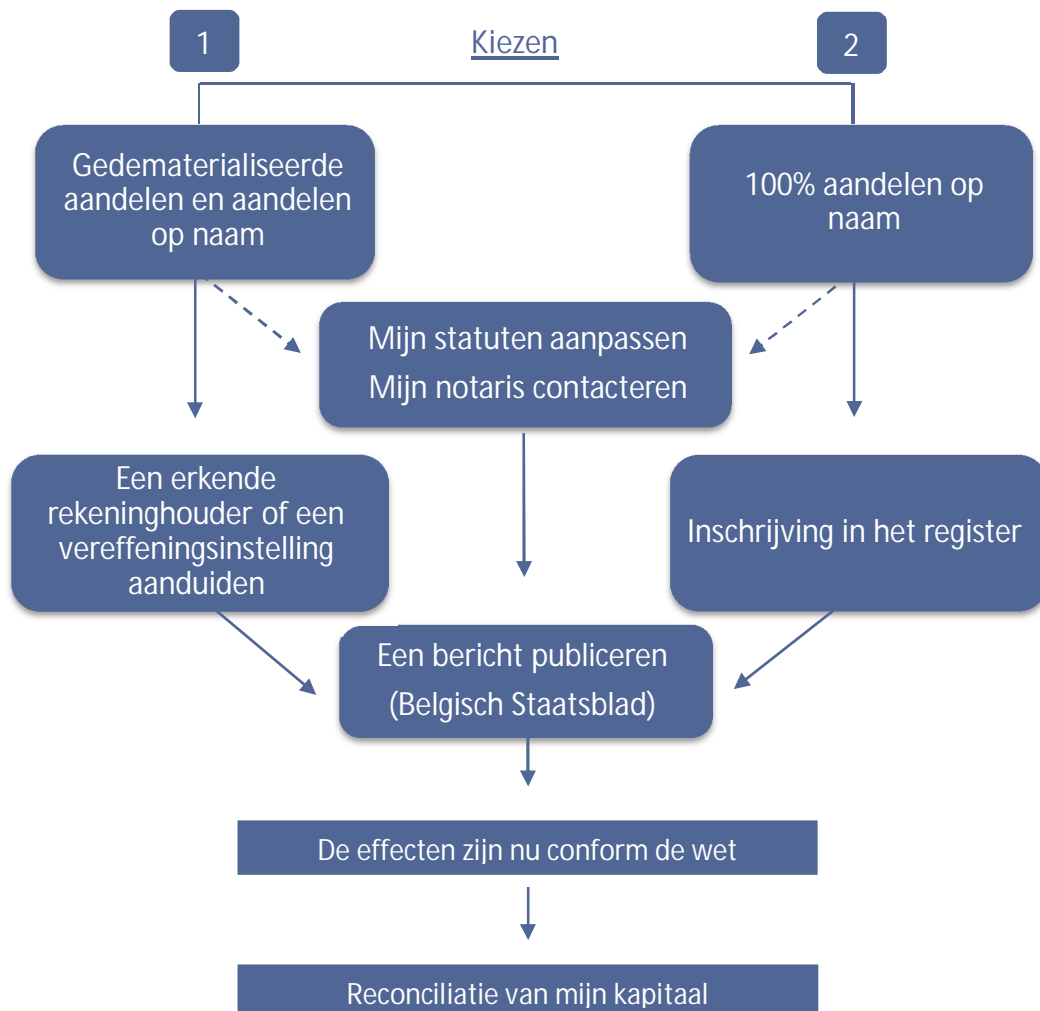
1

Kiezen

2

Gedematerialiseerde aandelen en aandelen op naam

100% aandelen op naam

Mijn statuten aanpassen
Mijn notaris contacteren

Een erkende rekeninghouder of een vereffeningsinstelling aanduiden

Inschrijving in het register

Een bericht publiceren
(Belgisch Staatsblad)

De effecten zijn nu conform de wet

Reconciliatie van mijn kapitaal